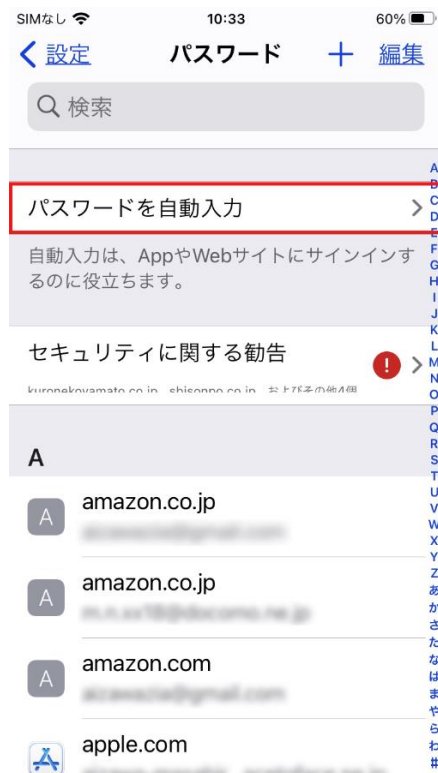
SIMなし 10:33 60%

< 設定 パスワード + 編集

Q 検索

パスワードを自動入力 >

自動入力は、AppやWebサイトにサインインするのに役立ちます。

セキュリティに関する勧告 ! >

kuronekoyamato.co.jp、shisonno.co.jp、およびその他4個

A

A amazon.co.jp
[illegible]

A amazon.co.jp
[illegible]

A amazon.com
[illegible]

apple.com
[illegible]

A B C D E F G H I J K L M N O P Q R S T U V W X Y Z あ か さ た な は ま や ら わ #